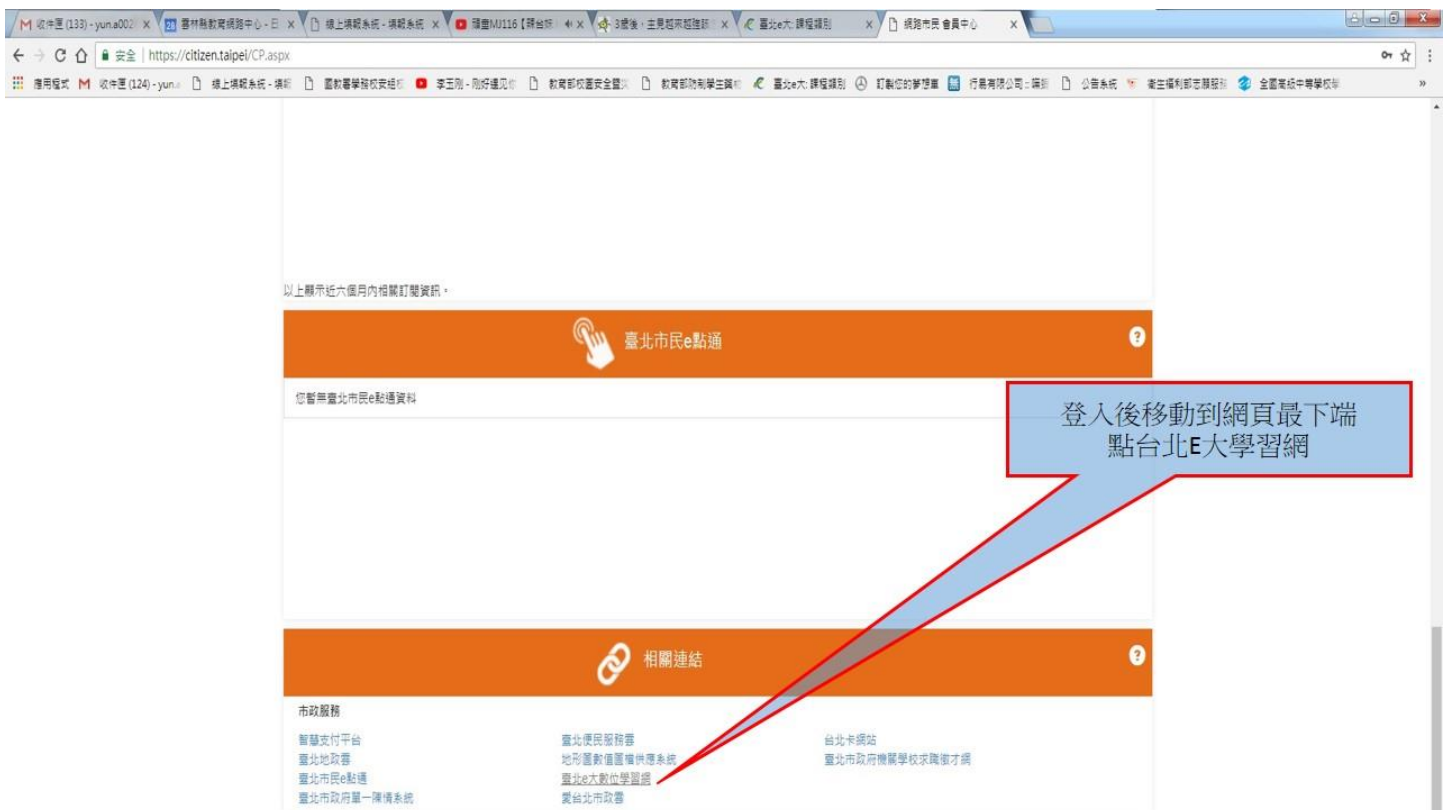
收件匣 (133) - yun.a002 × 雲林縣教育網路中心 - 巨 × 線上填報系統 - 填報系統 × 隱藏MJ116【雜台妳 × 3週後，主見起來超誰話 × 臺北e大: 課程類別 × 網路市民 會員中心 ×

安全 | https://citizen.taipei/CP.aspx

應用程式 收件匣 (124) - yun. 線上填報系統 - 填報 國教署學務校安組 李玉剛 - 剛好遇見你 教育部校園安全暨災 教育部防制學生藥物 臺北e大: 課程類別 訂製您的夢想車 行易有限公司：填報 公告系統 衛生福利部志願服務 全國高級中等學校

以上顯示近六個月內相關訂閱資訊。

臺北市民e點通

您暫無臺北市民e點通資料

登入後移動到網頁最下端
點台北E大學習網

相關連結

市政服務

智慧支付平台
臺北地政雲
臺北市民e點通
臺北市政府單一陳情系統

臺北便民服務書
地形圖數值圖檔供應系統
臺北e大數位學習網
愛台北市政雲

台北卡網站
臺北市政府機關學校求職徵才網